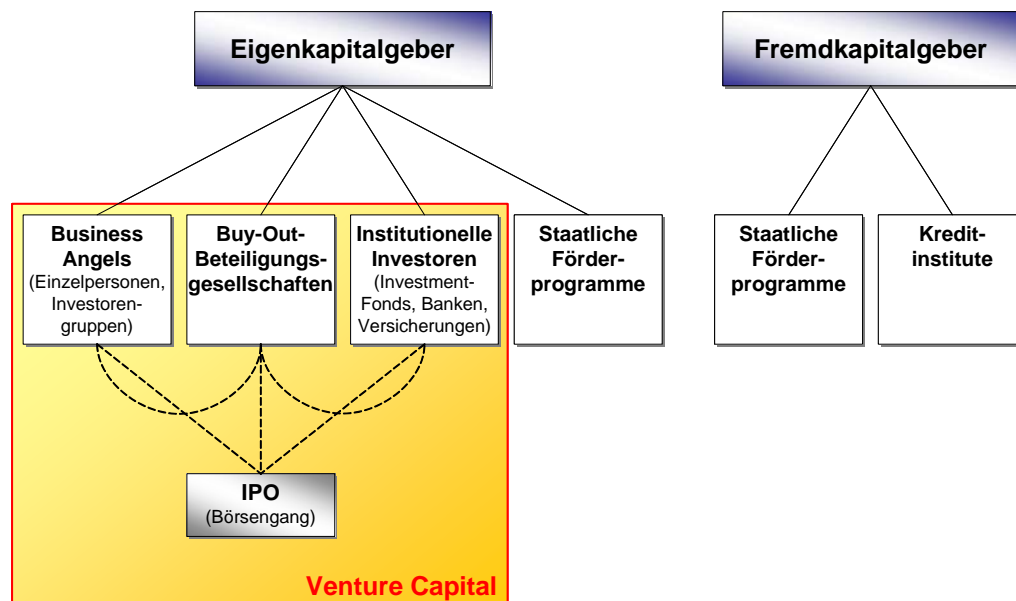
Eigenkapitalgeber

Fremdkapitalgeber

Business Angels (Einzelpersonen, Investorengruppen)

Buy-Out-Beteiligungsgesellschaften

Institutionelle Investoren (Investment-Fonds, Banken, Versicherungen)

Staatliche Förderprogramme

Staatliche Förderprogramme

Kreditinstitute

IPO (Börsengang)

Venture Capital